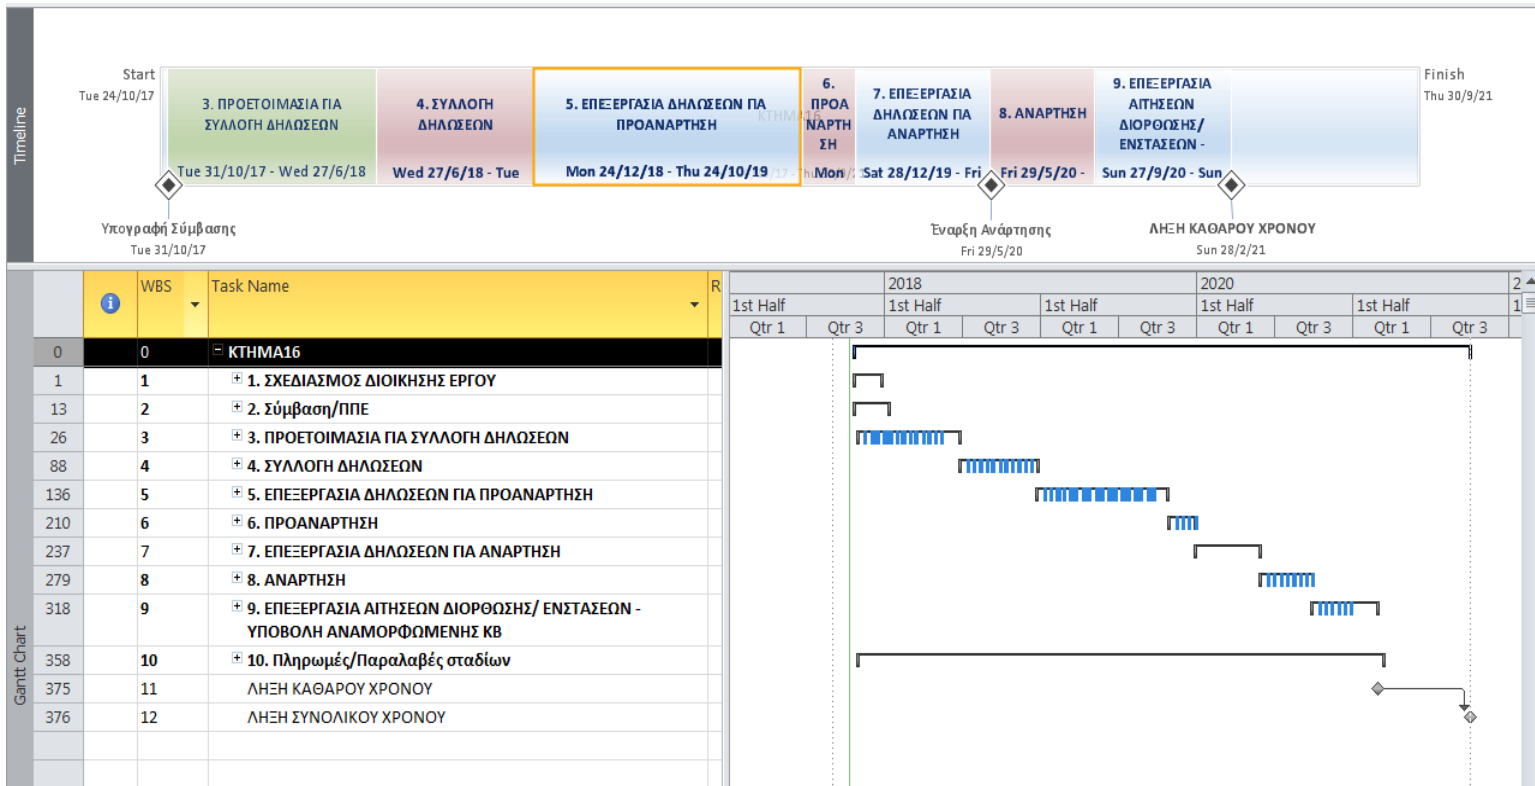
Timeline

Start
Tue 24/10/17

3. ΠΡΟΕΤΟΙΜΑΣΙΑ ΓΙΑ ΣΥΛΛΟΓΗ ΔΗΛΩΣΕΩΝ
Tue 31/10/17 - Wed 27/6/18

4. ΣΥΛΛΟΓΗ ΔΗΛΩΣΕΩΝ
Wed 27/6/18 - Tue

5. ΕΠΕΞΕΡΓΑΣΙΑ ΔΗΛΩΣΕΩΝ ΓΙΑ ΠΡΟΑΝΑΡΤΗΣΗ
Mon 24/12/18 - Thu 24/10/19

6. ΠΡΟΑ ΝΑΡΤΗ ΣΗ
Mon

7. ΕΠΕΞΕΡΓΑΣΙΑ ΔΗΛΩΣΕΩΝ ΓΙΑ ΑΝΑΡΤΗΣΗ
Sat 28/12/19 - Fri

8. ΑΝΑΡΤΗΣΗ
Fri 29/5/20 -

9. ΕΠΕΞΕΡΓΑΣΙΑ ΑΙΤΗΣΕΩΝ ΔΙΟΡΘΩΣΗΣ/ ΕΝΣΤΑΣΕΩΝ -
Sun 27/9/20 - Sun

Finish
Thu 30/9/21

Υπογραφή Σύμβασης
Tue 31/10/17

Έναρξη Ανάρτησης
Fri 29/5/20

ΛΗΞΗ ΚΑΘΑΡΟΥ ΧΡΟΝΟΥ
Sun 28/2/21

Gantt Chart

| | | WBS | Task Name |
|---|---|---|---|
| 0 | | 0 | ΚΤΗΜΑ16 |
| 1 | | 1 | 1. ΣΧΕΔΙΑΣΜΟΣ ΔΙΟΙΚΗΣΗΣ ΕΡΓΟΥ |
| 13 | | 2 | 2. Σύμβαση/ΠΠΕ |
| 26 | | 3 | 3. ΠΡΟΕΤΟΙΜΑΣΙΑ ΓΙΑ ΣΥΛΛΟΓΗ ΔΗΛΩΣΕΩΝ |
| 88 | | 4 | 4. ΣΥΛΛΟΓΗ ΔΗΛΩΣΕΩΝ |
| 136 | | 5 | 5. ΕΠΕΞΕΡΓΑΣΙΑ ΔΗΛΩΣΕΩΝ ΓΙΑ ΠΡΟΑΝΑΡΤΗΣΗ |
| 210 | | 6 | 6. ΠΡΟΑΝΑΡΤΗΣΗ |
| 237 | | 7 | 7. ΕΠΕΞΕΡΓΑΣΙΑ ΔΗΛΩΣΕΩΝ ΓΙΑ ΑΝΑΡΤΗΣΗ |
| 279 | | 8 | 8. ΑΝΑΡΤΗΣΗ |
| 318 | | 9 | 9. ΕΠΕΞΕΡΓΑΣΙΑ ΑΙΤΗΣΕΩΝ ΔΙΟΡΘΩΣΗΣ/ ΕΝΣΤΑΣΕΩΝ - ΥΠΟΒΟΛΗ ΑΝΑΜΟΡΦΩΜΕΝΗΣ ΚΒ |
| 358 | | 10 | 10. Πληρωμές/Παραλαβές σταδίων |
| 375 | | 11 | ΛΗΞΗ ΚΑΘΑΡΟΥ ΧΡΟΝΟΥ |
| 376 | | 12 | ΛΗΞΗ ΣΥΝΟΛΙΚΟΥ ΧΡΟΝΟΥ |

2018 2020
1st Half 1st Half 1st Half 1st Half 1st Half
Qtr 1 Qtr 3 Qtr 1 Qtr 3 Qtr 1 Qtr 3 Qtr 1 Qtr 3 Qtr 1 Qtr 3